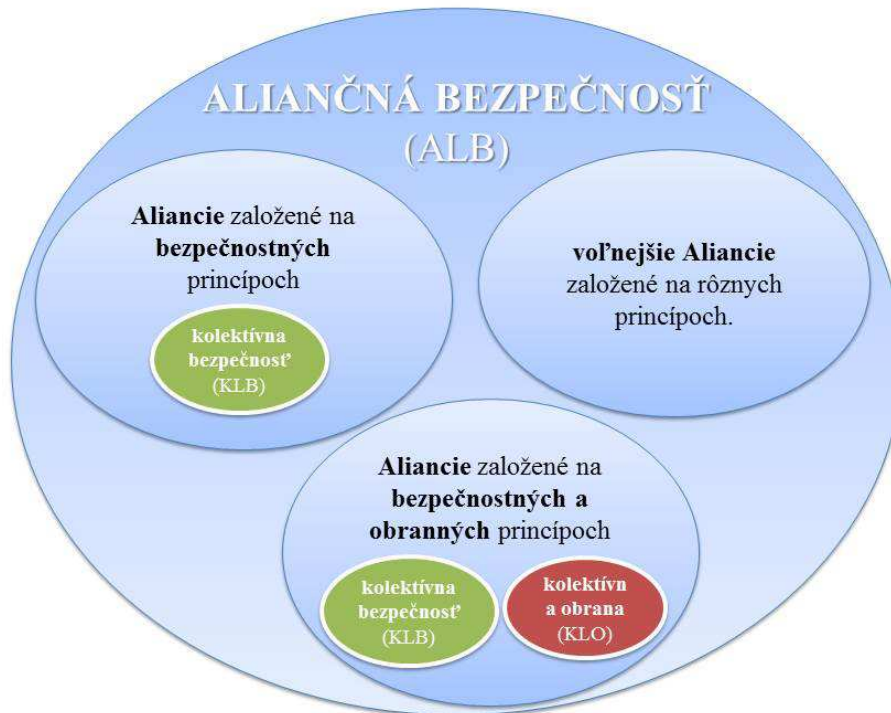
ALIANČNÁ BEZPEČNOSŤ
(ALB)

Aliancie založené na bezpečnostných princípoch

kolektívna bezpečnosť (KLB)

voľnejšie Aliancie založené na rôznych princípoch.

Aliancie založené na bezpečnostných a obranných princípoch

kolektívna bezpečnosť (KLB)

kolektívn a obrana (KLO)